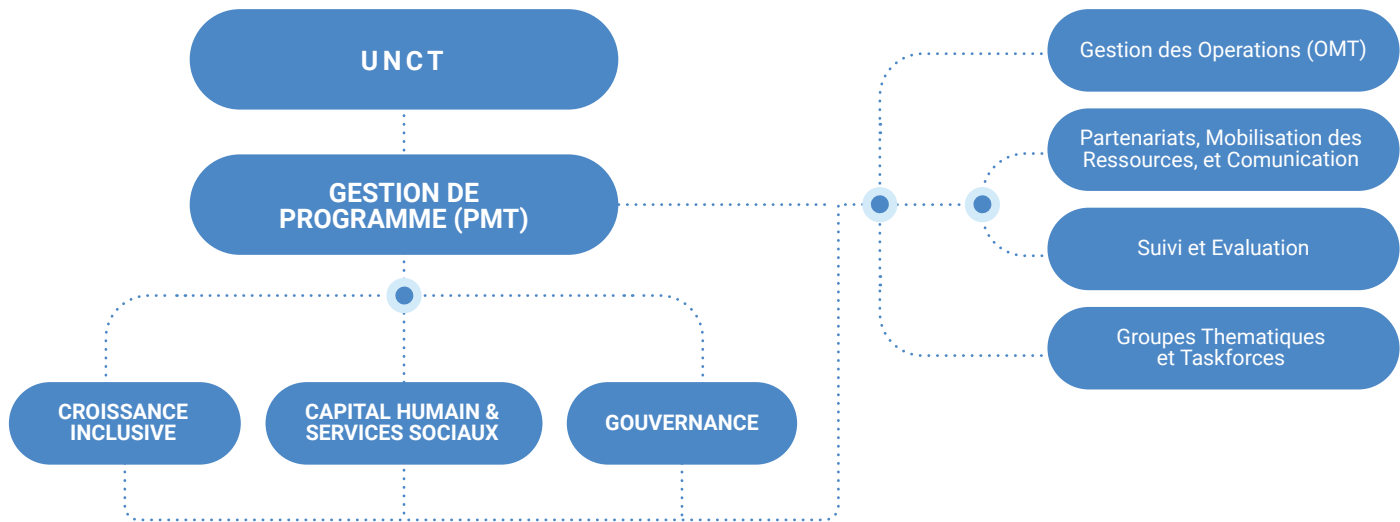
UNCT

GESTION DE PROGRAMME (PMT)

CROISSANCE INCLUSIVE

CAPITAL HUMAIN & SERVICES SOCIAUX

GOUVERNANCE

Gestion des Operations (OMT)

Partenariats, Mobilisation des Ressources, et Comunication

Suivi et Evaluation

Groupes Thematiques et Taskforces